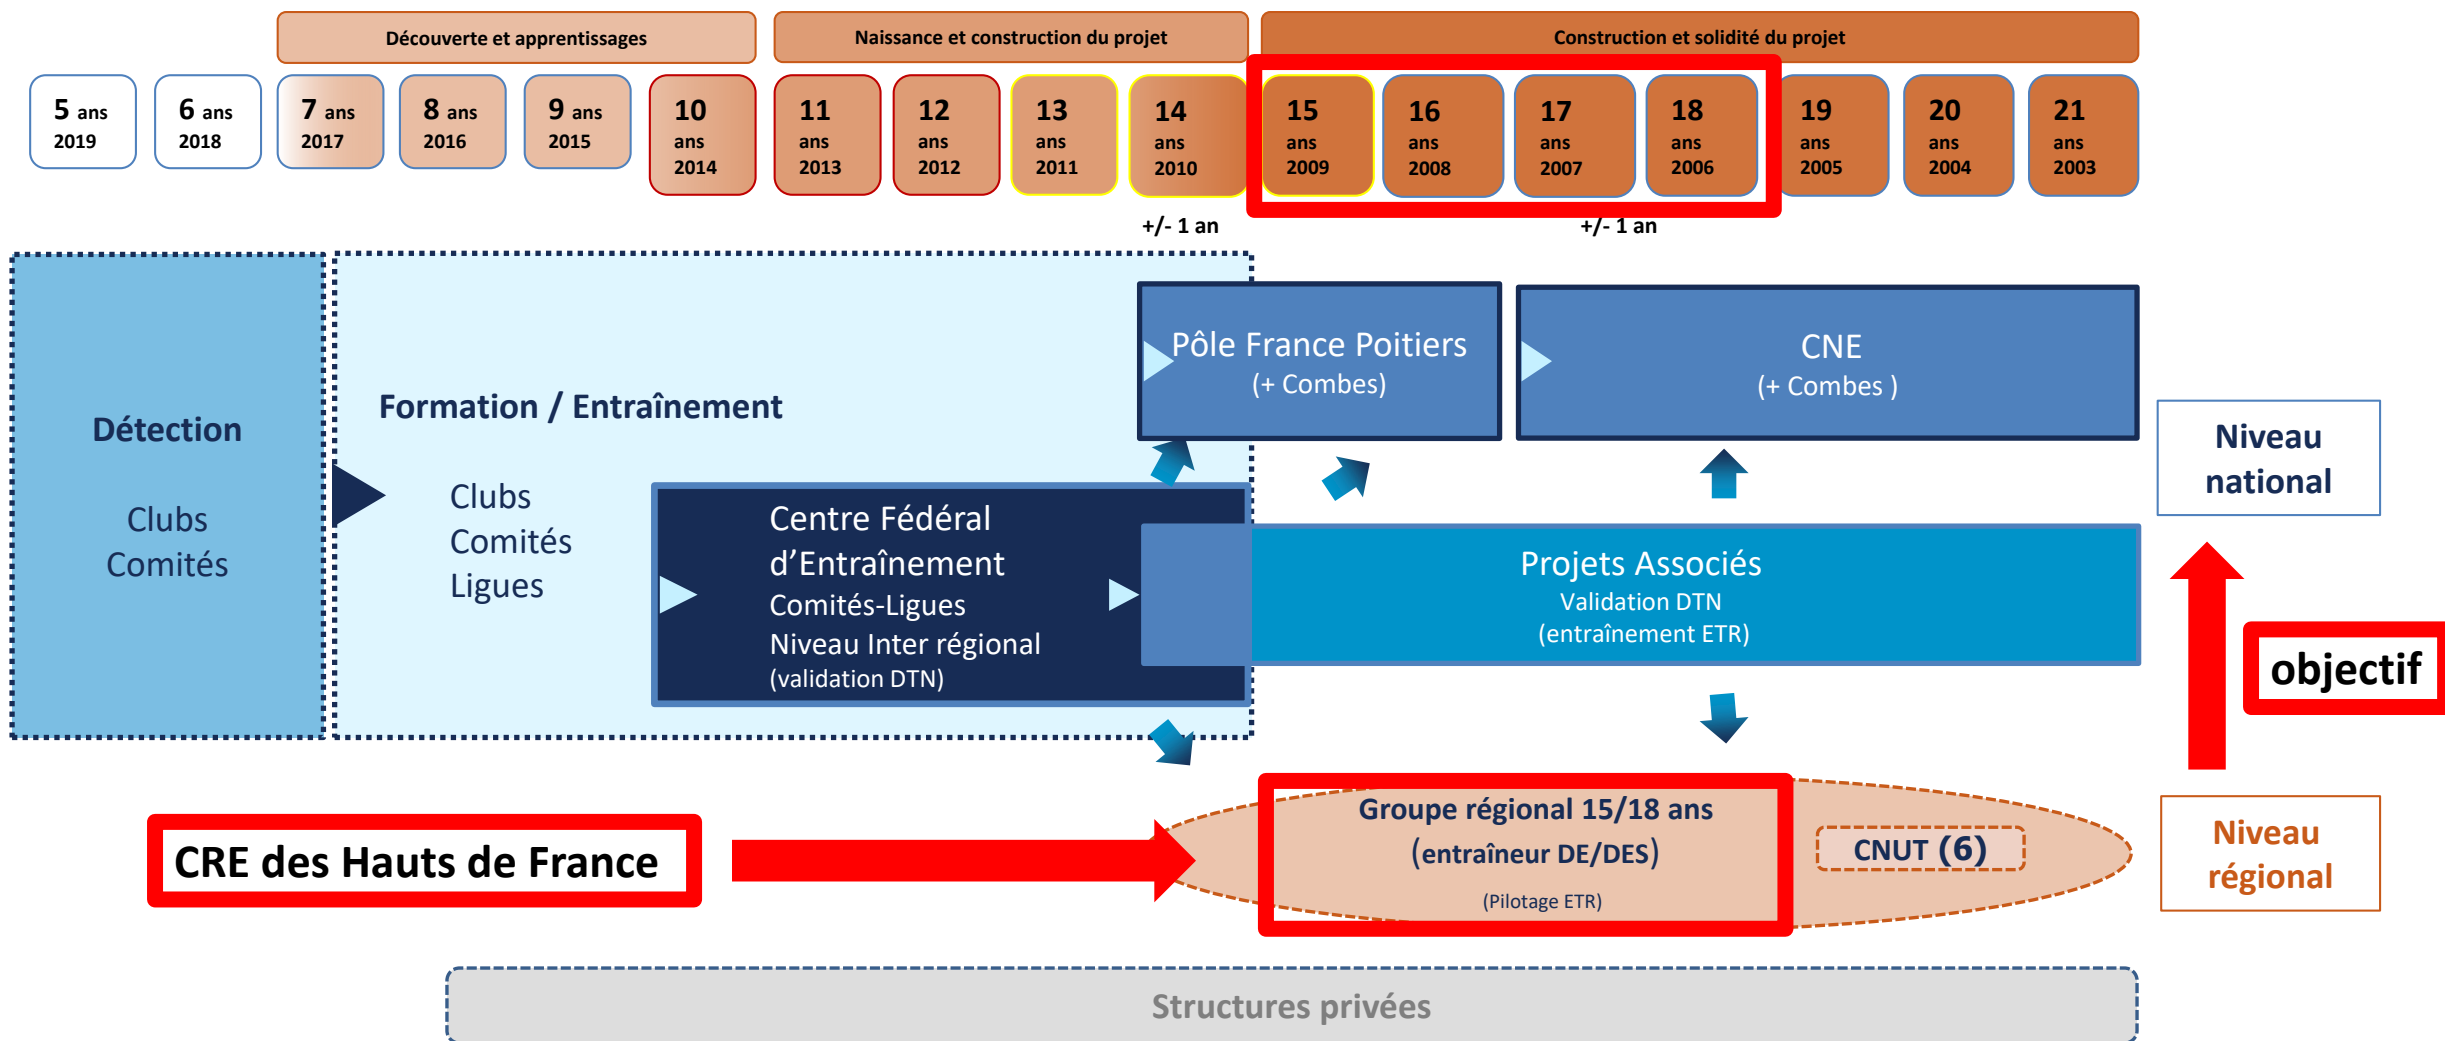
Découverte et apprentissages

Naissance et construction du projet

Construction et solidité du projet

5 ans 2019

6 ans 2018

7 ans 2017

8 ans 2016

9 ans 2015

10 ans 2014

11 ans 2013

12 ans 2012

13 ans 2011

14 ans 2010

15 ans 2009

16 ans 2008

17 ans 2007

18 ans 2006

19 ans 2005

20 ans 2004

21 ans 2003

+/- 1 an

+/- 1 an

Détection

Clubs
Comités

Formation / Entraînement

Clubs
Comités
Ligues

Pôle France Poitiers
(+ Combes)

CNE
(+ Combes )

Niveau national

Centre Fédéral d'Entraînement
Comités-Ligues
Niveau Inter régional
(validation DTN)

Projets Associés
Validation DTN
(entraînement ETR)

objectif

CRE des Hauts de France

Groupe régional 15/18 ans
(entraîneur DE/DES)
(Pilotage ETR)

CNUT (6)

Niveau régional

Structures privées